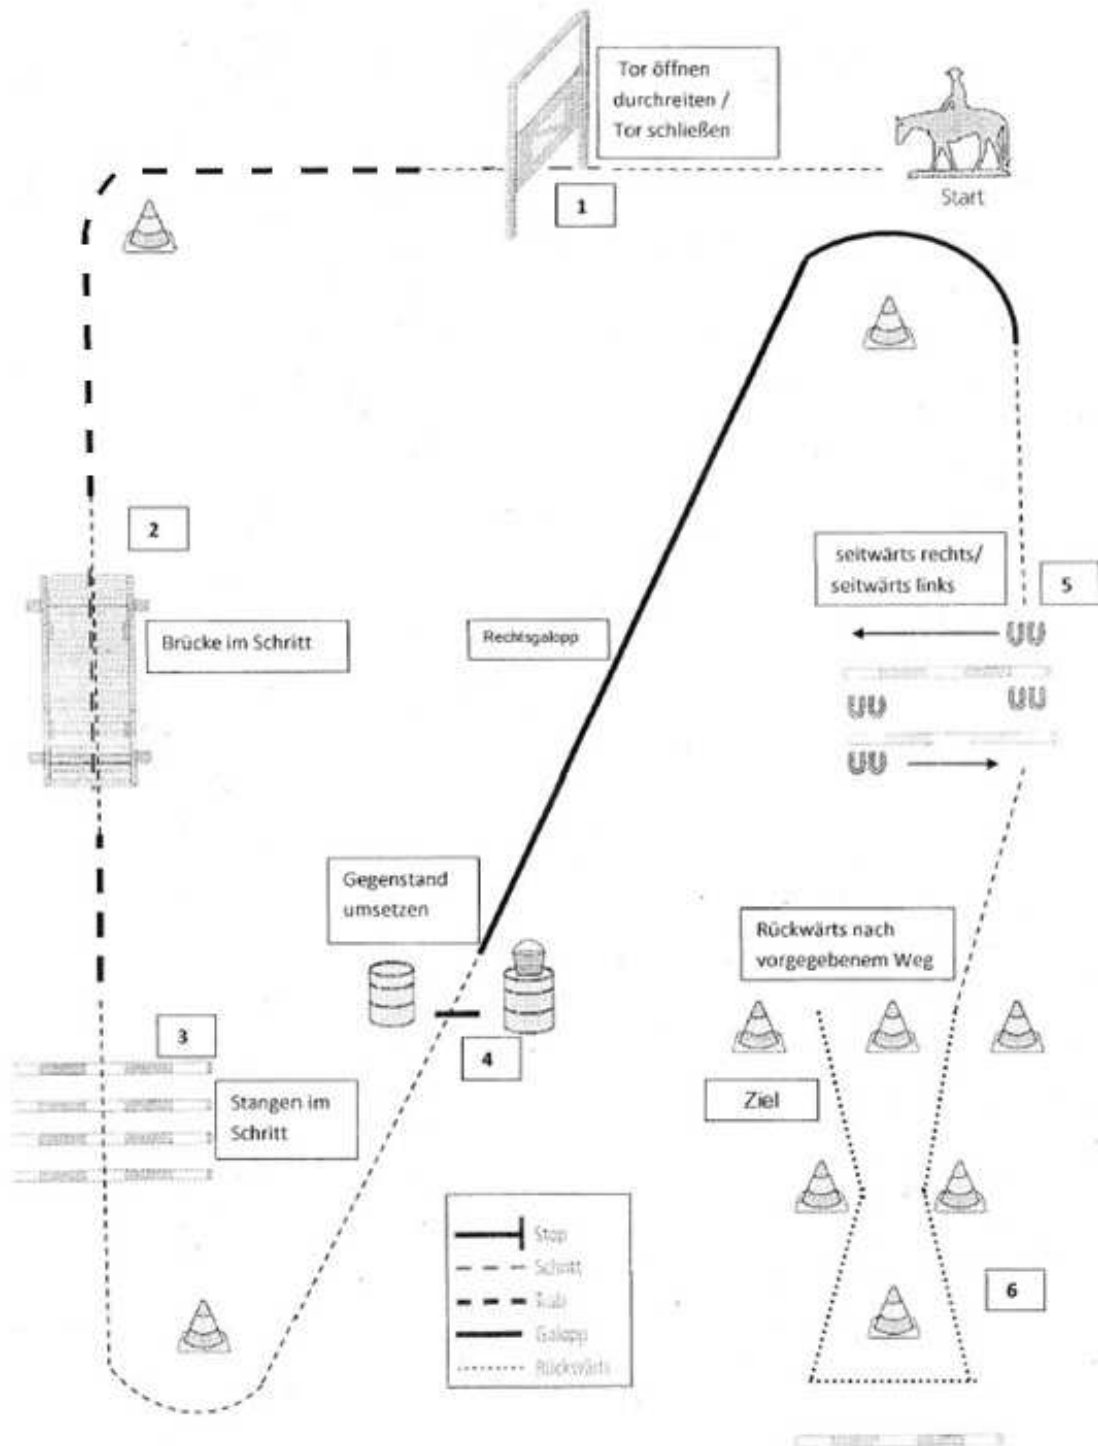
Tor öffnen durchreiten / Tor schließen

Start

1

2

Brücke im Schritt

Rechtsgalopp

seitwärts rechts/ seitwärts links

5

Gegenstand umsetzen

Rückwärts nach vorgegebenem Weg

3

4

Stangen im Schritt

Ziel

Stop
Schritt
Trab
Galopp
Rückwärts

6